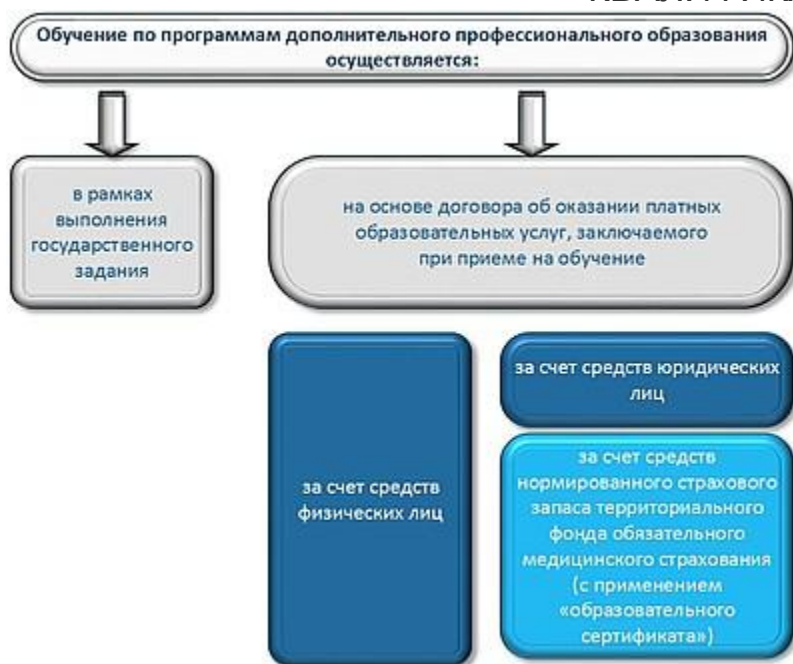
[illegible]

Обучение по программам дополнительного профессионального образования осуществляется:

в рамках выполнения государственного задания

на основе договора об оказании платных образовательных услуг, заключаемого при приеме на обучение

за счет средств физических лиц

за счет средств юридических лиц

за счет средств нормированного страхового запаса территориального фонда обязательного медицинского страхования (с применением «образовательного сертификата»)